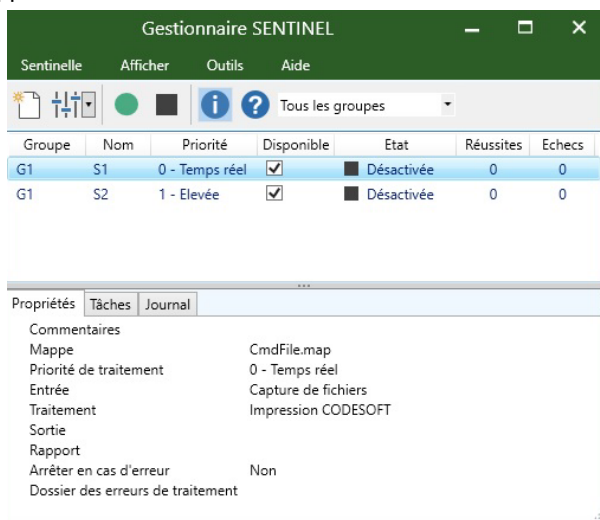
Gestionnaire SENTINEL

Sentinelle Afficher Outils Aide

Tous les groupes

| Groupe | Nom | Priorité | Disponible | Etat | Réussites | Echecs |
|---|---|---|---|---|---|---|
| G1 | S1 | 0 - Temps réel | ✓ | Désactivée | 0 | 0 |
| G1 | S2 | 1 - Elevée | ✓ | Désactivée | 0 | 0 |

Propriétés Tâches Journal

Commentaires
Mappe CmdFile.map
Priorité de traitement 0 - Temps réel
Entrée Capture de fichiers
Traitement Impression CODESOFT
Sortie
Rapport
Arrêter en cas d'erreur Non
Dossier des erreurs de traitement